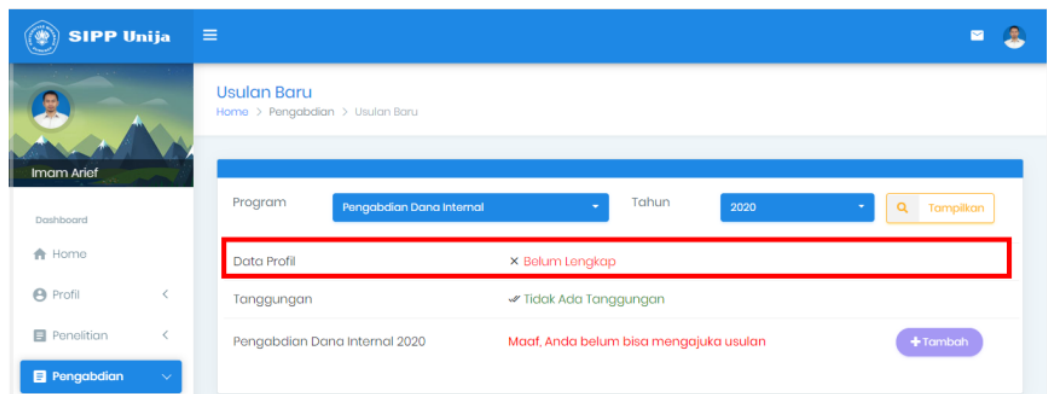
SIPP Unija

Imam Arief

Dashboard

Home

Profil

Penelitian

Pengabdian

Usulan Baru

Home > Pengabdian > Usulan Baru

Program Pengabdian Dana Internal

Tahun 2020

Tampilkan

| | |
|---|---|
| Data Profil | ✕ Belum Lengkap |
| Tanggungan | ✔ Tidak Ada Tanggungan |
| Pengabdian Dana Internal 2020 | Maaf, Anda belum bisa mengajuka usulan |

+Tambah